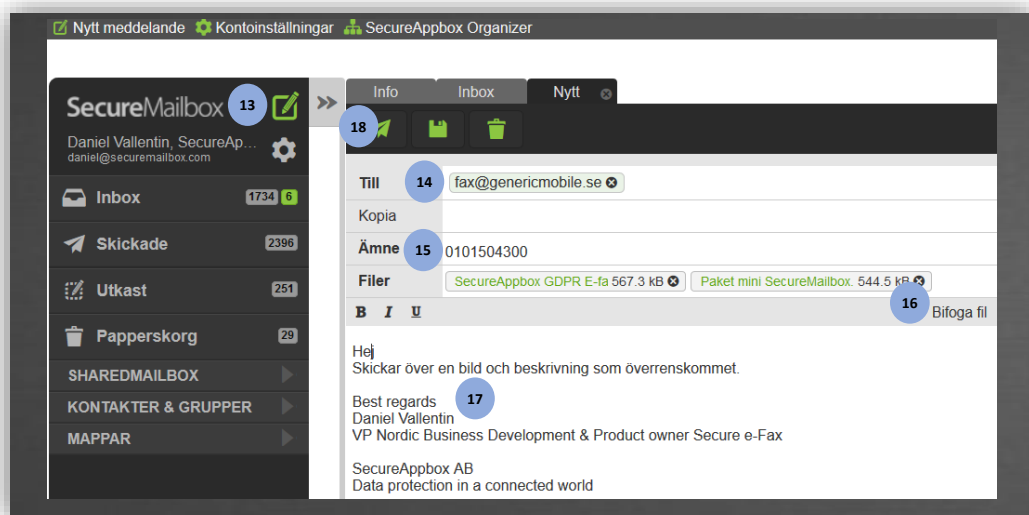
Nytt meddelande Kontoinställningar SecureAppbox Organizer

SecureMailbox 13

Daniel Vallentin, SecureAp...
daniel@securemailbox.com

Inbox 1734 6

Skickade 2396

Utkast 251

Papperskorg 29

SHAREDMAILBOX

KONTAKTER & GRUPPER

MAPPAR

Info Inbox Nytt

18

Till 14 fax@genericmobile.se

Kopia

Ämne 15 0101504300

Filer SecureAppbox GDPR E-fa 567.3 kB Paket mini SecureMailbox. 544.5 kB

B I U 16 Bifoga fil

Hej
Skickar över en bild och beskrivning som överrenskommet.

Best regards 17
Daniel Vallentin
VP Nordic Business Development & Product owner Secure e-Fax

SecureAppbox AB
Data protection in a connected world